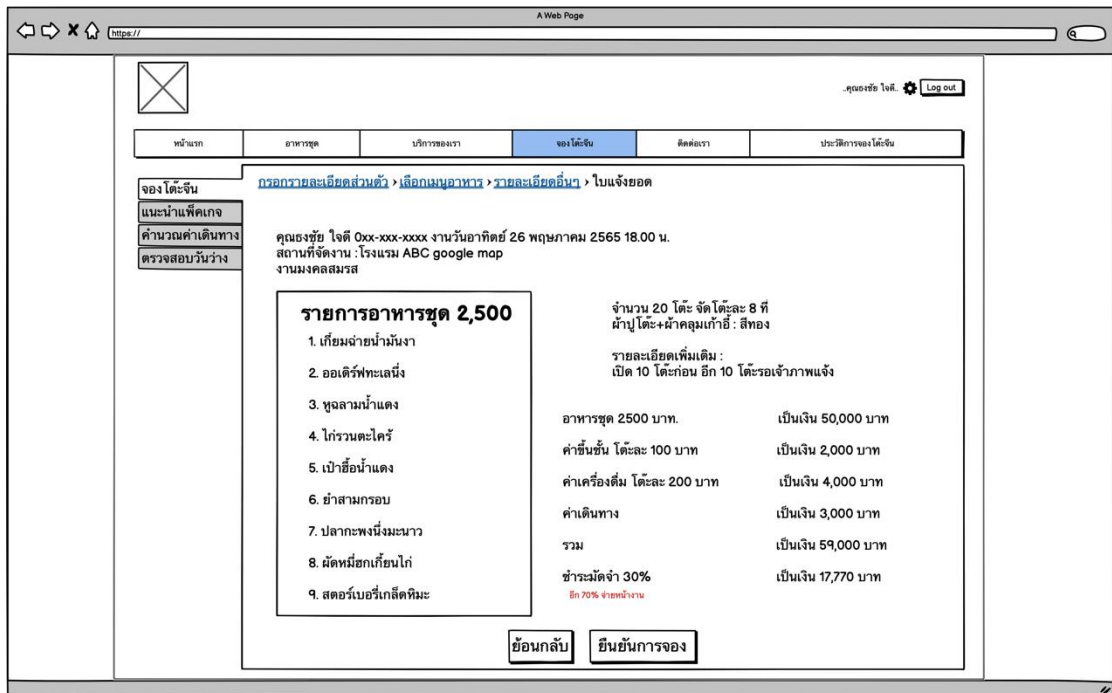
A Web Page

https://

..คุณธงชัย ใจดี.. Log out

| หน้าแรก | อาหารชุด | บริการของเรา | จองโต๊ะจีน | ติดต่อเรา | ประวัติการจองโต๊ะจีน |
|---|---|---|---|---|---|

จองโต๊ะจีน
แนะนำแพ็คเกจ
คำนวณค่าเดินทาง
ตรวจสอบวันว่าง

กรอกรายละเอียดส่วนตัว > เลือกเมนูอาหาร > รายละเอียดอื่นๆ > ใบแจ้งยอด

คุณธงชัย ใจดี 0xx-xxx-xxxx งานวันอาทิตย์ 26 พฤษภาคม 2565 18.00 น.
สถานที่จัดงาน : โรงแรม ABC google map
งานมงคลสมรส

รายการอาหารชุด 2,500
1. เกี๊ยมฉ่ายน้ำมันงา
2. ออเดิร์ฟทะเลนึ่ง
3. หูฉลามน้ำแดง
4. ไก่รวนตะไคร้
5. เป๋าฮื้อน้ำแดง
6. ยำสามกรอบ
7. ปลากะพงนึ่งมะนาว
8. ผัดหมี่ฮกเกี้ยนไก่
9. สตอร์เบอรี่เกล็ดหิมะ

จำนวน 20 โต๊ะ จัดโต๊ะละ 8 ที่
ผ้าปูโต๊ะ+ผ้าคลุมเก้าอี้ : สีทอง

รายละเอียดเพิ่มเติม :
เปิด 10 โต๊ะก่อน อีก 10 โต๊ะรอเจ้าภาพแจ้ง

อาหารชุด 2500 บาท. เป็นเงิน 50,000 บาท
ค่าขึ้นชั้น โต๊ะละ 100 บาท เป็นเงิน 2,000 บาท
ค่าเครื่องดื่ม โต๊ะละ 200 บาท เป็นเงิน 4,000 บาท
ค่าเดินทาง เป็นเงิน 3,000 บาท
รวม เป็นเงิน 59,000 บาท
ชำระมัดจำ 30% เป็นเงิน 17,770 บาท
อีก 70% จ่ายหน้างาน

ย้อนกลับ ยืนยันการจอง